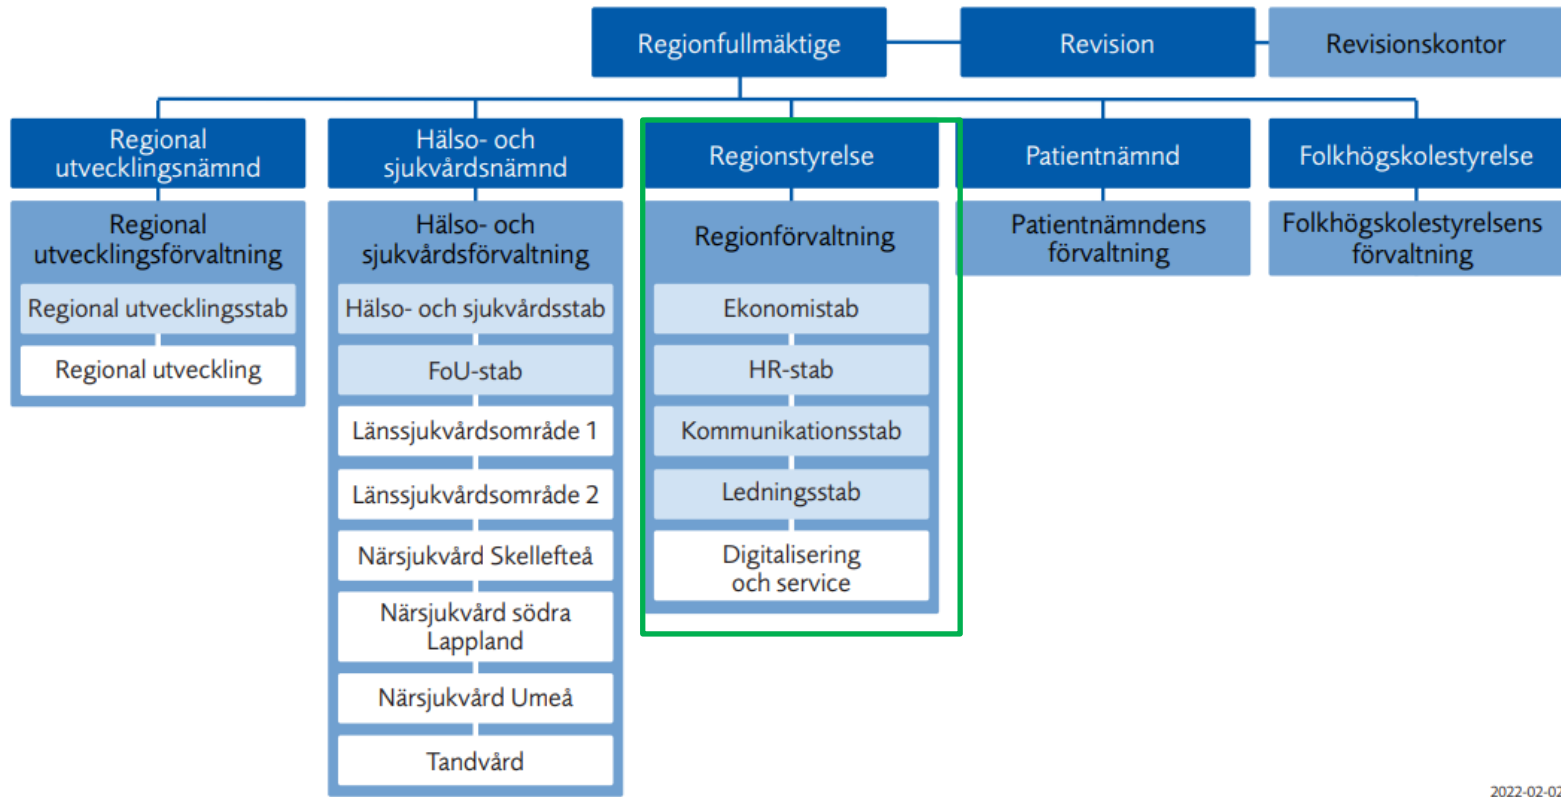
Regionfullmäktige

Revision

Revisionskontor

Regional utvecklingsnämnd

Regional utvecklingsförvaltning

Regional utvecklingsstab

Regional utveckling

Hälso- och sjukvårdsnämnd

Hälso- och sjukvårdsförvaltning

Hälso- och sjukvårdsstab

FoU-stab

Länssjukvårdsområde 1

Länssjukvårdsområde 2

Närsjukvård Skellefteå

Närsjukvård södra Lappland

Närsjukvård Umeå

Tandvård

Regionstyrelse

Regionförvaltning

Ekonomistab

HR-stab

Kommunikationsstab

Ledningsstab

Digitalisering och service

Patientnämnd

Patientnämndens förvaltning

Folkhögskolestyrelse

Folkhögskolestyrelsens förvaltning

2022-02-0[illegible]